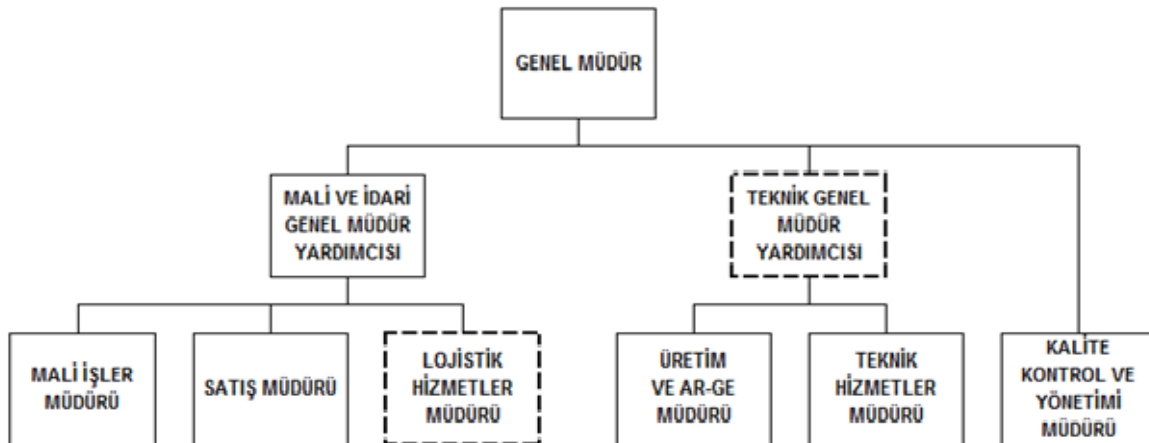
GENEL MÜDÜR

MALİ VE İDARİ GENEL MÜDÜR YARDIMCISI

TEKNİK GENEL MÜDÜR YARDIMCISI

MALİ İŞLER MÜDÜRÜ

SATIŞ MÜDÜRÜ

LOJİSTİK HİZMETLER MÜDÜRÜ

ÜRETİM VE AR-GE MÜDÜRÜ

TEKNİK HİZMETLER MÜDÜRÜ

KALİTE KONTROL VE YÖNETİMİ MÜDÜRÜ